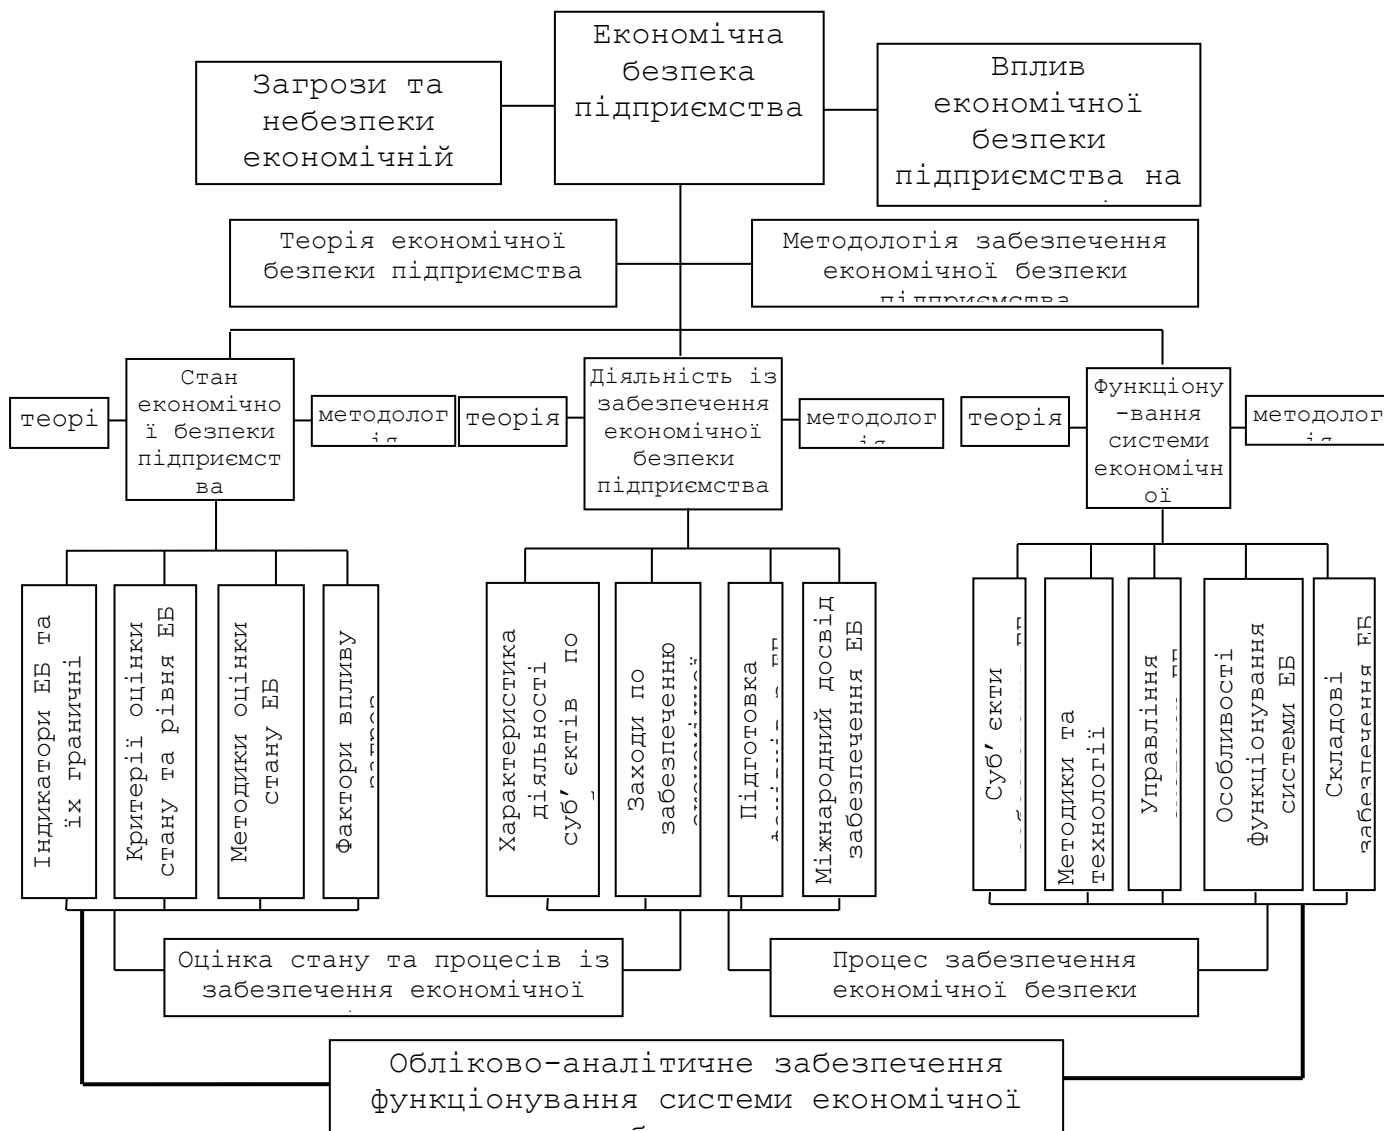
Економічна безпека підприємства

Загрози та небезпеки економічній

Вплив економічної безпеки підприємства на

Теорія економічної безпеки підприємства

Методологія забезпечення економічної безпеки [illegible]

теорі

Стан економічної безпеки підприємства

методолог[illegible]

теорія

Діяльність із забезпечення економічної безпеки підприємства

методолог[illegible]

теорія

Функціону-вання системи економічної

методолог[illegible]

Індикатори ЕБ та їх граничні

Критерії оцінки стану та рівня ЕБ

Методики оцінки стану ЕБ

Фактори впливу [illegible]

Характеристика діяльності суб'єктів по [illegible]

Заходи по забезпеченню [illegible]

Підготовка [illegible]

Міжнародний досвід забезпечення ЕБ

Суб'єкти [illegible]

Методики та технології

Управління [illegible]

Особливості функціонування системи ЕБ

Складові забезпечення ЕБ

Оцінка стану та процесів із забезпечення економічної

Процес забезпечення економічної безпеки

Обліково-аналітичне забезпечення функціонування системи економічної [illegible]